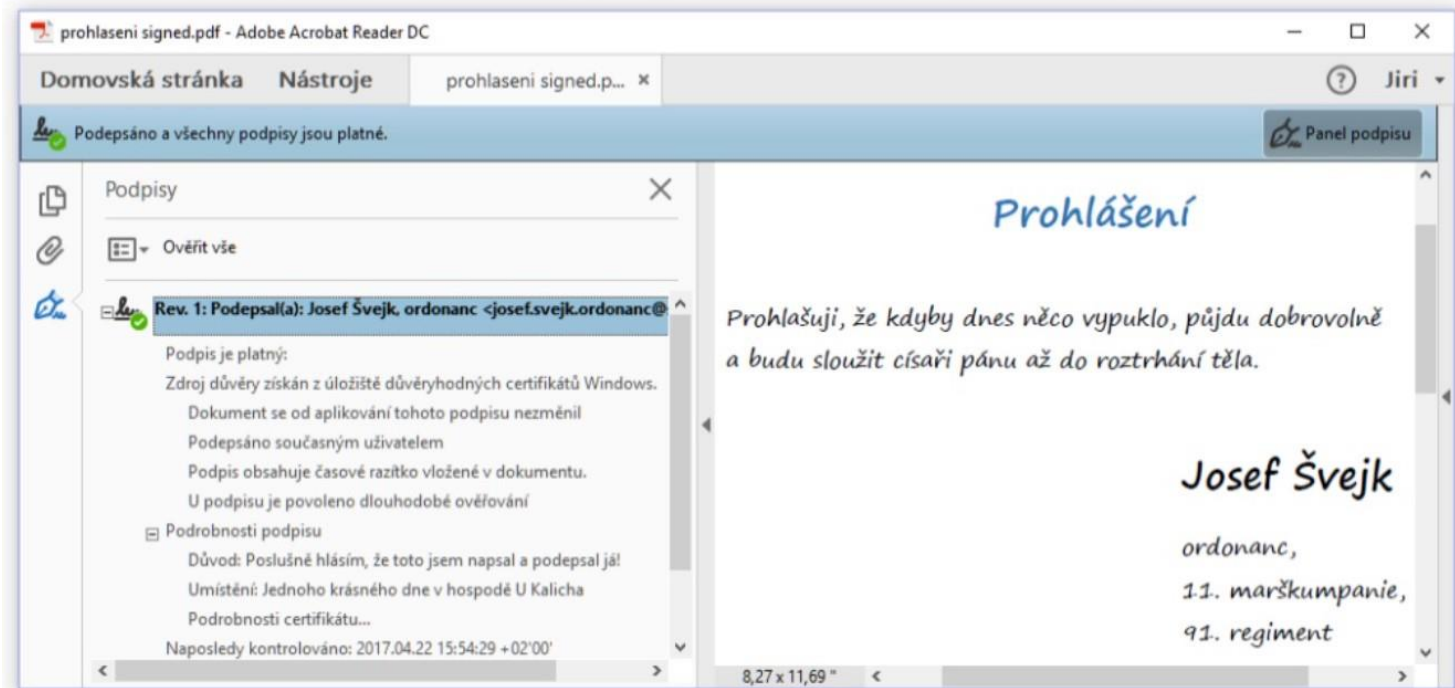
prohlaseni signed.pdf - Adobe Acrobat Reader DC

Domovská stránka Nástroje prohlaseni signed.p... ×

Jiri

Podepsáno a všechny podpisy jsou platné.

Panel podpisu

Podpisy

Ověřit vše

Rev. 1: Podepsal(a): Josef Švejk, ordonanc <josef.svejk.ordonanc@

Podpis je platný:

Zdroj důvěry získán z úložiště důvěryhodných certifikátů Windows.

Dokument se od aplikování tohoto podpisu nezměnil

Podepsáno současným uživatelem

Podpis obsahuje časové razítko vložené v dokumentu.

U podpisu je povoleno dlouhodobé ověřování

Podrobnosti podpisu

Důvod: Poslušně hlásím, že toto jsem napsal a podepsal já!

Umístění: Jednoho krásného dne v hospodě U Kalicha

Podrobnosti certifikátu...

Naposledy kontrolováno: 2017.04.22 15:54:29 +02'00'

Prohlášení

Prohlašuji, že kdyby dnes něco vypuklo, půjdu dobrovolně a budu sloužit císaři pánu až do roztrhání těla.

Josef Švejk

ordonanc,

11. marškumpanie,

91. regiment

8,27 x 11,69 "